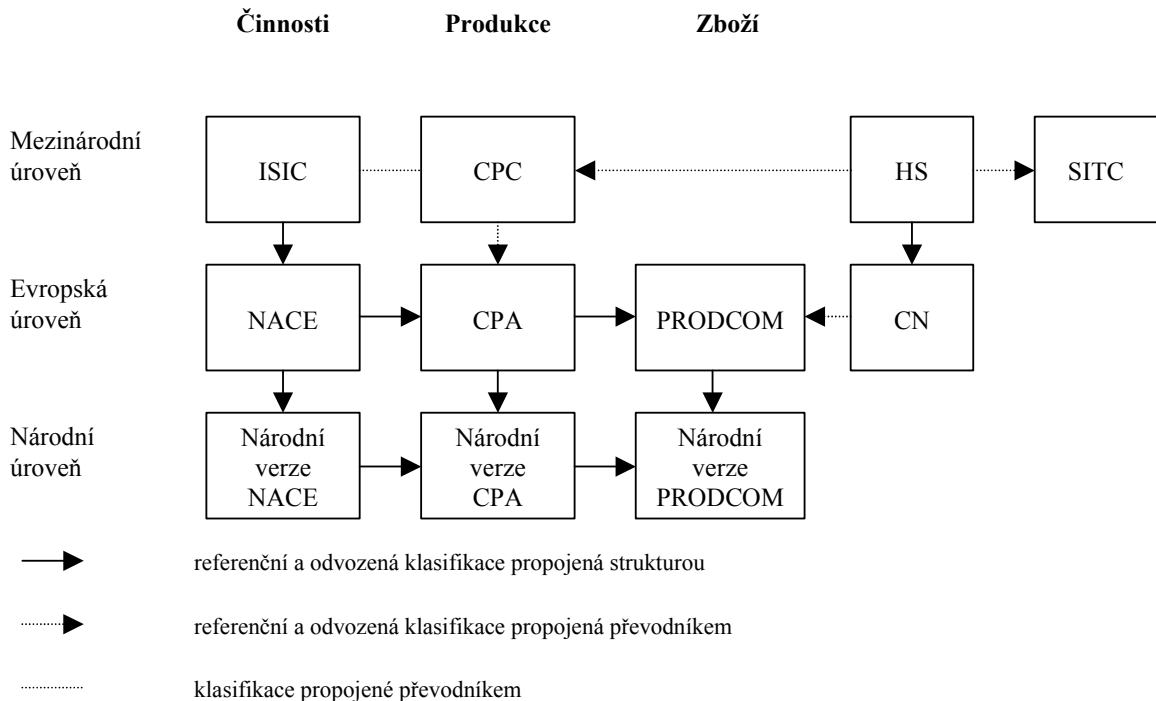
Činnosti Produkce Zboží

Mezinárodní úroveň
ISIC
CPC
HS
SITC

Evropská úroveň
NACE
CPA
PRODCOM
CN

Národní úroveň
Národní verze NACE
Národní verze CPA
Národní verze PRODCOM

referenční a odvozená klasifikace propojená strukturou

referenční a odvozená klasifikace propojená převodníkem

klasifikace propojené převodníkem